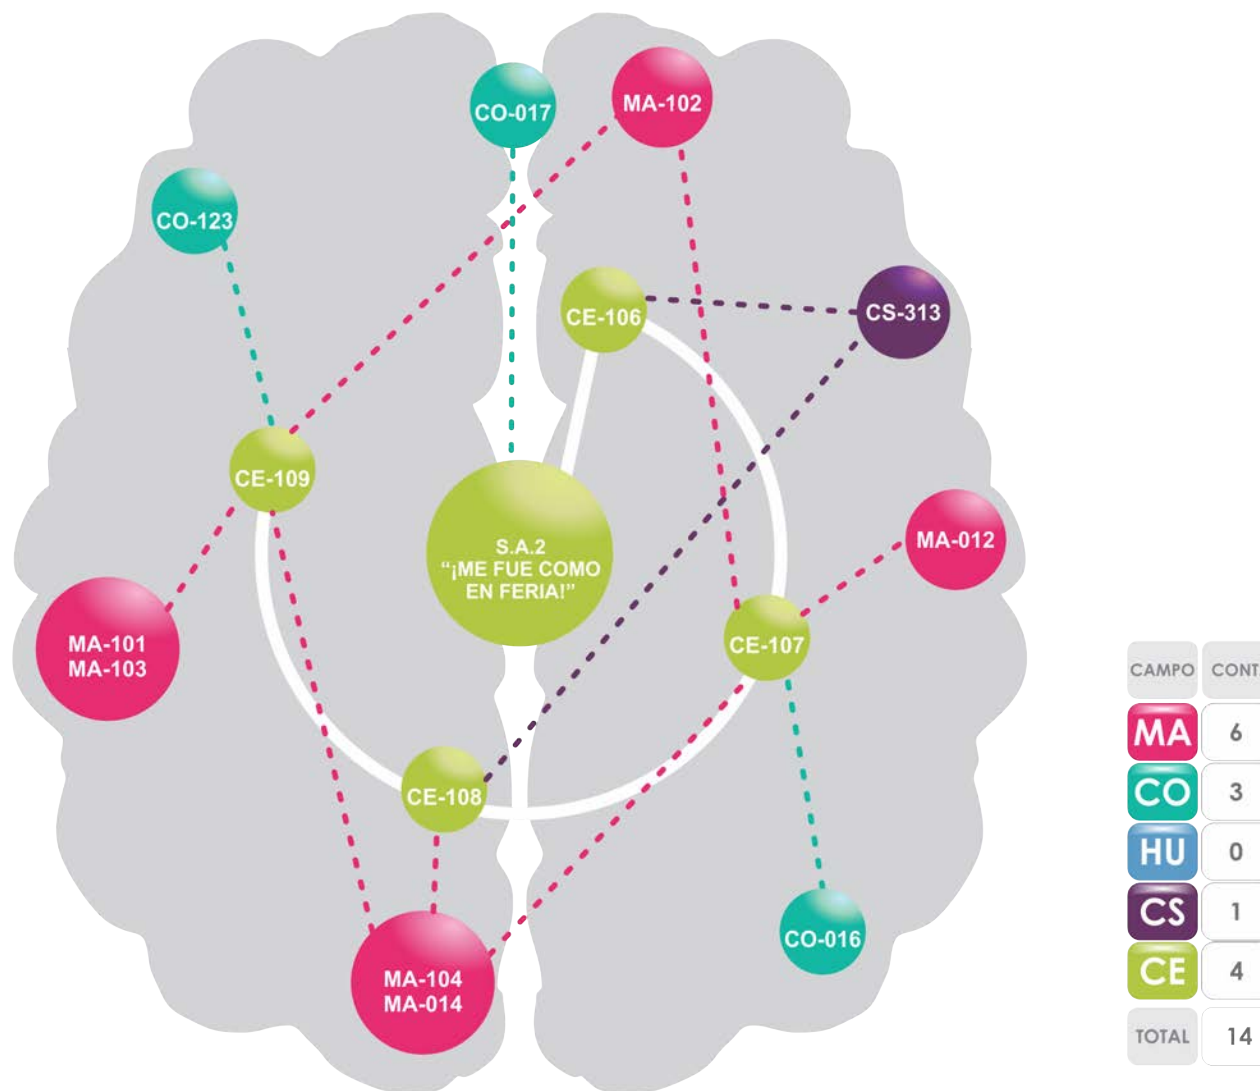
CO-017

MA-102

CO-123

CE-106

CS-313

CE-109

S.A.2
"¡ME FUE COMO EN FERIA!"

MA-012

MA-101
MA-103

CE-107

CE-108

CO-016

MA-104
MA-014

| CAMPO | CONT |
|---|---|
| MA | 6 |
| CO | 3 |
| HU | 0 |
| CS | 1 |
| CE | 4 |
| TOTAL | 14 |